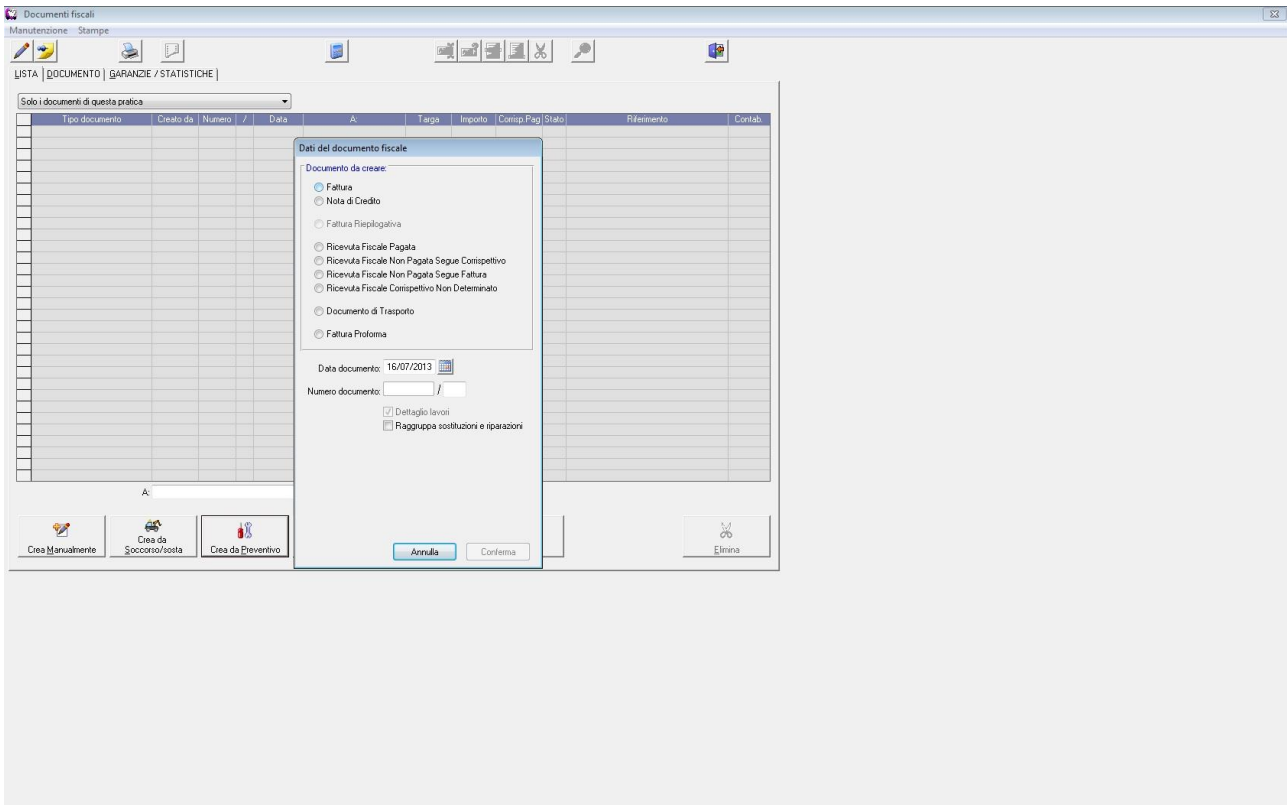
Documenti fiscali
Manutenzione Stampe

LISTA | DOCUMENTO | GARANZIE / STATISTICHE |

Solo i documenti di questa pratica

| Tipo documento | Creato da | Numero | / | Data | A: | Targa | Importo | Corrisp.Pag | Stato | Riferimento | Contab. |
|---|---|---|---|---|---|---|---|---|---|---|---|

A:

Crea Manualmente
Crea da Soccorso/sosta
Crea da Preventivo
Elimina

Dati del documento fiscale

Documento da creare:
Fattura
Nota di Credito
Fattura Riepilogativa
Ricevuta Fiscale Pagata
Ricevuta Fiscale Non Pagata Segue Corrispettivo
Ricevuta Fiscale Non Pagata Segue Fattura
Ricevuta Fiscale Corrispettivo Non Determinato
Documento di Trasporto
Fattura Proforma

Data documento: 16/07/2013
Numero documento: /
Dettaglio lavori
Raggruppa sostituzioni e riparazioni

Annulla
Conferma